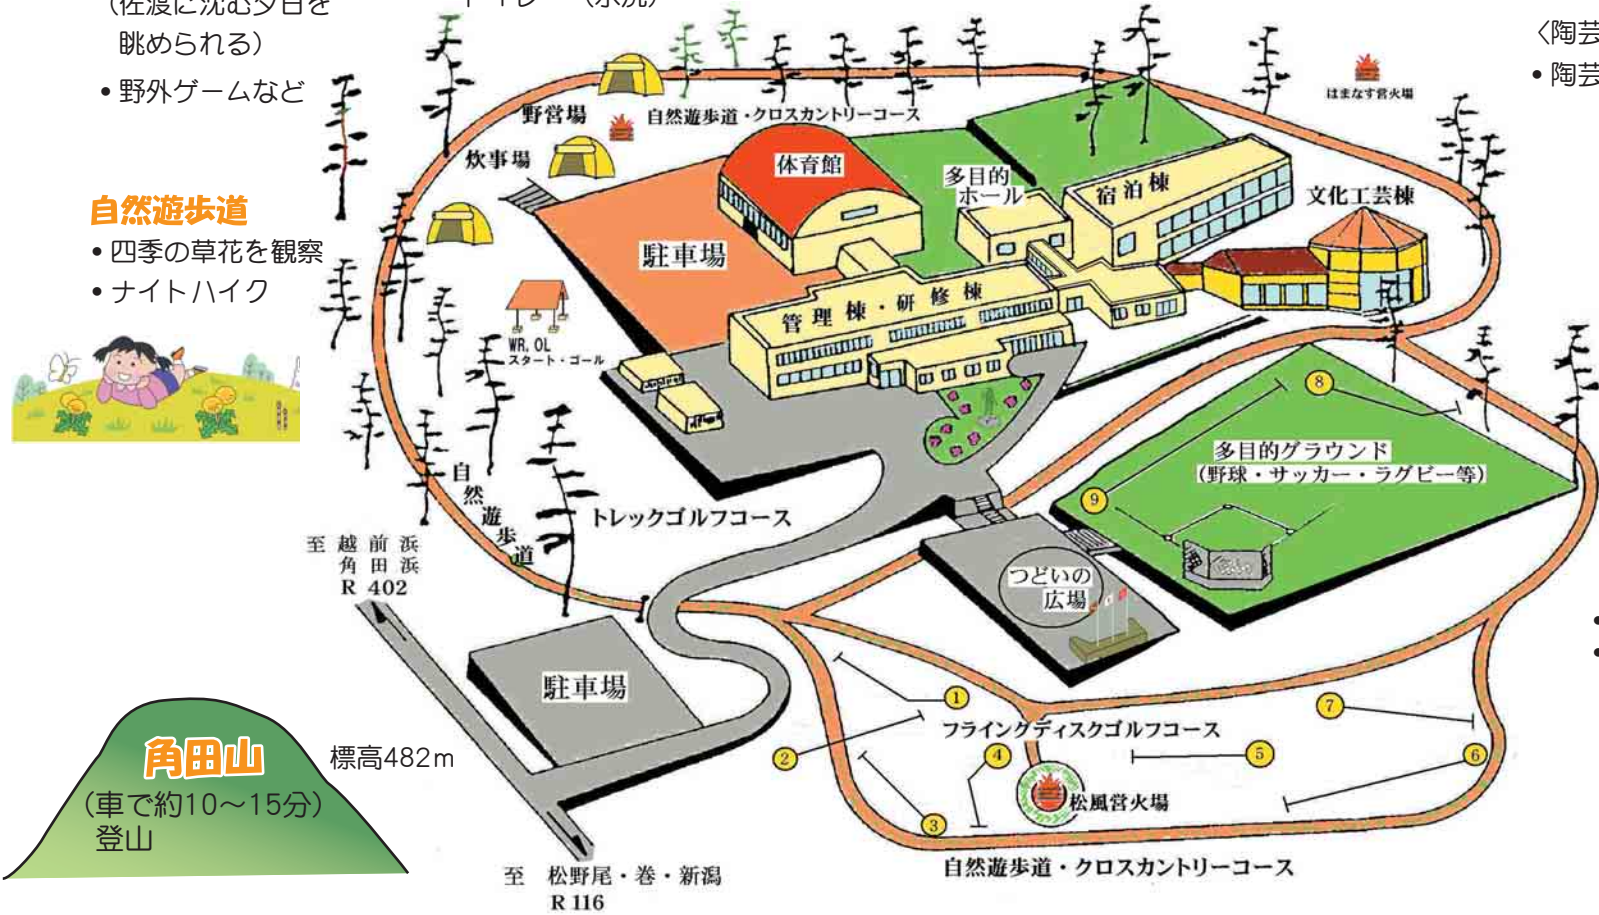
（佐渡に沈む夕日を眺められる）

• 野外ゲームなど

自然遊歩道

• 四季の草花を観察

• ナイトハイク

角田山

（車で約10～15分）登山

標高482m

〈陶芸

• 陶芸

野営場

炊事場

自然遊歩道・クロスカントリーコース

はまなす営火場

体育館

多目的ホール

宿泊棟

文化工芸棟

駐車場

管理棟・研修棟

WR, OL スタート・ゴール

8

多目的グラウンド（野球・サッカー・ラグビー等）

9

自然遊歩道

トレックゴルフコース

つどいの広場

至 越前浜 角田浜 R 402

駐車場

1

フライングディスクゴルフコース

7

2

4

5

6

3

松風営火場

自然遊歩道・クロスカントリーコース

至 松野尾・巻・新潟 R 116